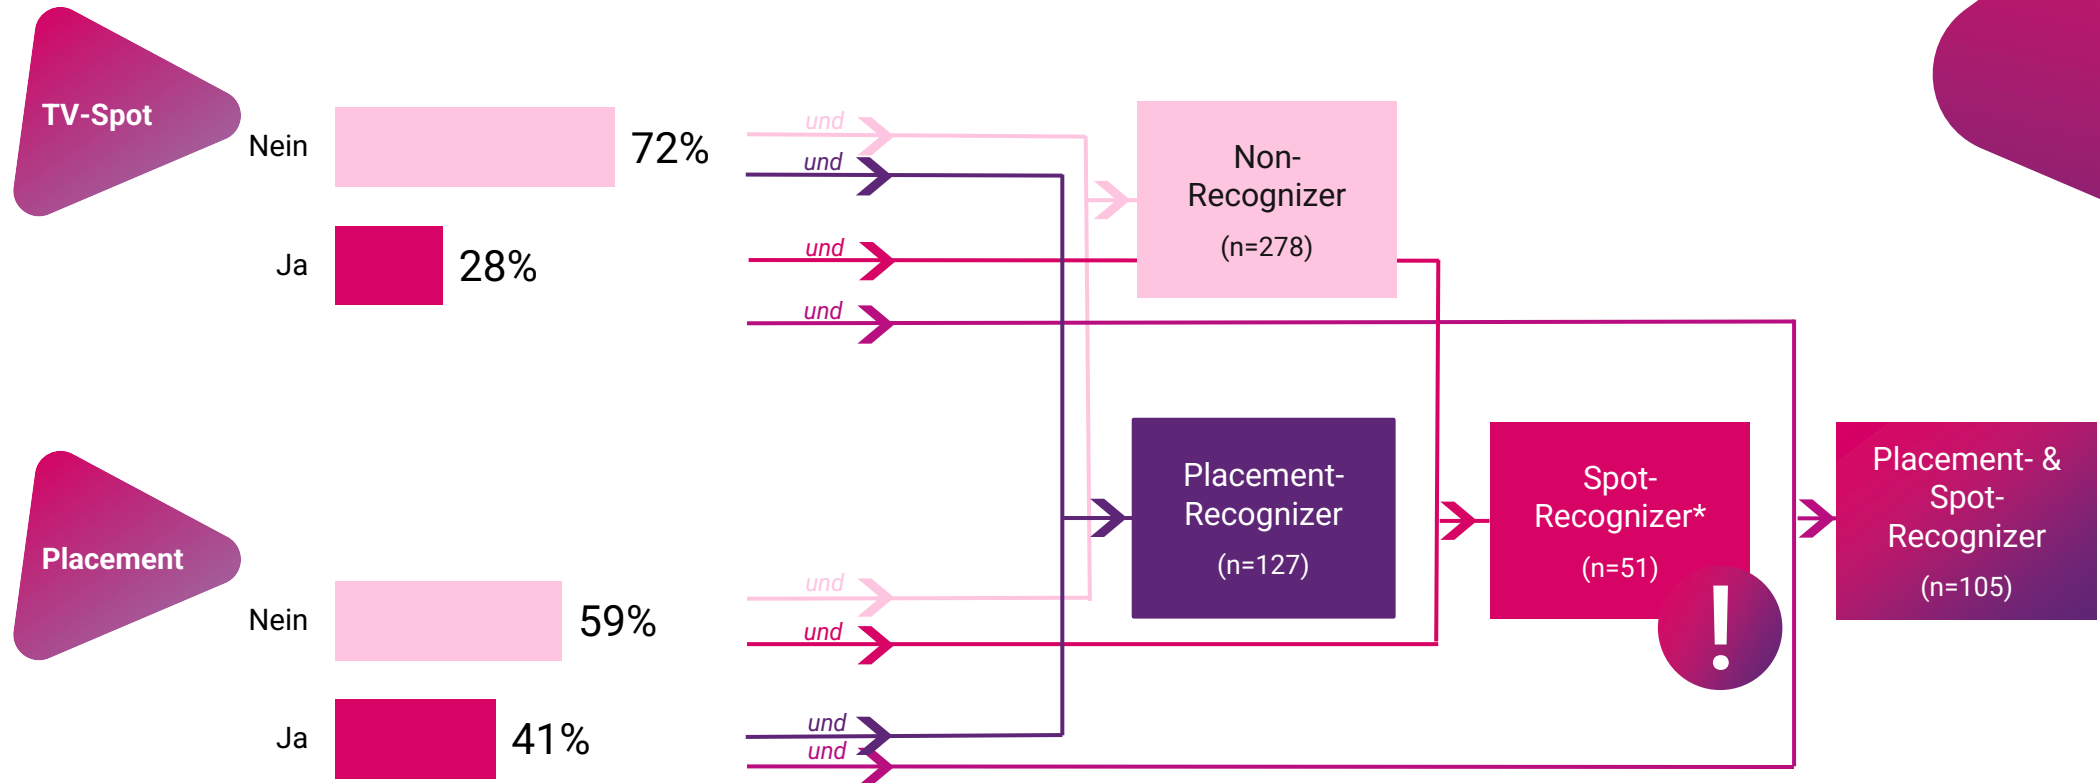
TV-Spot

Nein 72%

Ja 28%

und
und
und
und

Non-Recognizer
(n=278)

Placement

Nein 59%

Ja 41%

und
und
und
und

Placement-Recognizer
(n=127)

Spot-Recognizer*
(n=51)

!

Placement- & Spot-Recognizer
(n=105)